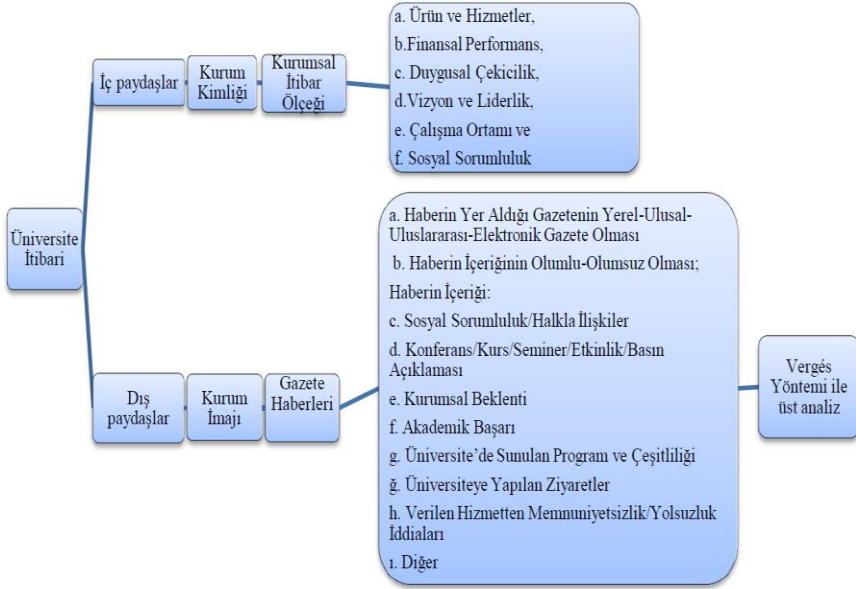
Üniversite İtibari

İç paydaşlar

Kurum Kimliği

Kurumsal İtibar Ölçeği

a. Ürün ve Hizmetler,
b.Finansal Performans,
c. Duygusal Çekicilik,
d.Vizyon ve Liderlik,
e. Çalışma Ortamı ve
f. Sosyal Sorumluluk

Dış paydaşlar

Kurum İmajı

Gazete Haberleri

a. Haberin Yer Aldığı Gazetenin Yerel-Ulusal-Uluslararası-Elektronik Gazete Olması
b. Haberin İçeriğinin Olumlu-Olumsuz Olması;
Haberin İçeriği:
c. Sosyal Sorumluluk/Halkla İlişkiler
d. Konferans/Kurs/Seminer/Etkinlik/Basın Açıklaması
e. Kurumsal Beklenti
f. Akademik Başarı
g. Üniversite'de Sunulan Program ve Çeşitliliği
ğ. Üniversiteye Yapılan Ziyaretler
h. Verilen Hizmetten Memnuniyetsizlik/Yolsuzluk İddiaları
ı. Diğer

Vergés Yöntemi ile üst analiz